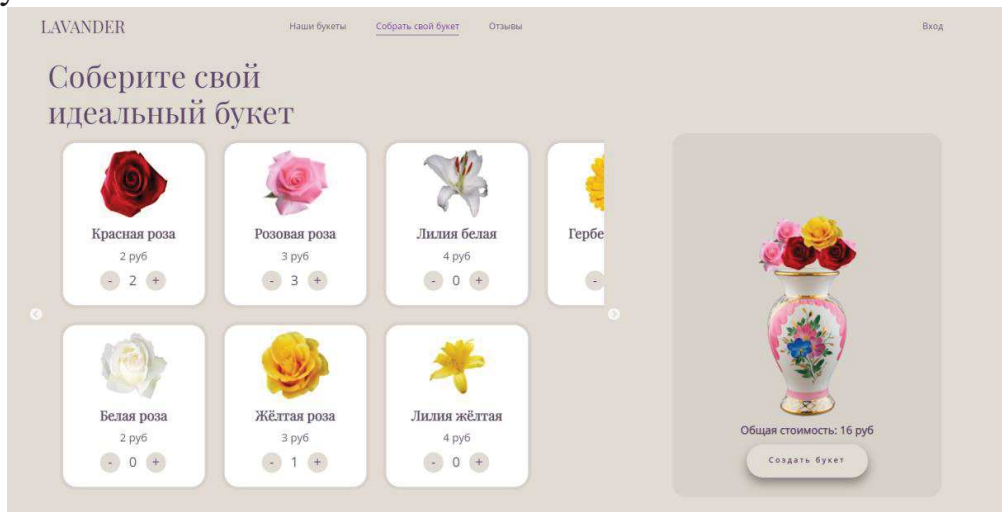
LAVANDER

Наши букеты Собрать свой букет Отзывы

Вход

Соберите свой идеальный букет

Красная роза
2 руб
- 2 +

Розовая роза
3 руб
- 3 +

Лилия белая
4 руб
- 0 +

Гербе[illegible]

- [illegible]

Белая роза
2 руб
- 0 +

Жёлтая роза
3 руб
- 1 +

Лилия жёлтая
4 руб
- 0 +

Общая стоимость: 16 руб

Создать букет